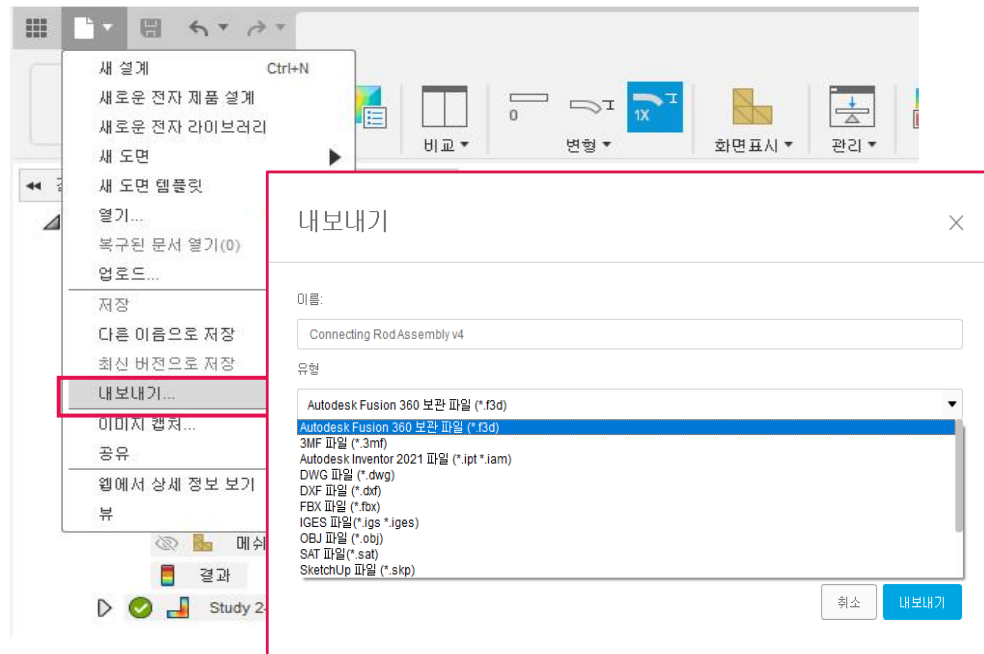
새 설계 Ctrl+N
새로운 전자 제품 설계
새로운 전자 라이브러리
새 도면
새 도면 템플릿
열기...
복구된 문서 열기(0)
업로드...
저장
다른 이름으로 저장
최신 버전으로 저장
내보내기...
이미지 캡처...
공유
웹에서 상세 정보 보기
뷰

비교 ▾
0
1X
변형 ▾
화면표시 ▾
관리 ▾

메쉬
결과
Study 2

내보내기

이름:
Connecting Rod Assembly v4
유형
Autodesk Fusion 360 보관 파일 (*.f3d)
Autodesk Fusion 360 보관 파일 (*.f3d)
3MF 파일 (*.3mf)
Autodesk Inventor 2021 파일 (*.ipt *.iam)
DWG 파일 (*.dwg)
DXF 파일 (*.dxf)
FBX 파일 (*.fbx)
IGES 파일(*.igs *.iges)
OBJ 파일 (*.obj)
SAT 파일(*.sat)
SketchUp 파일 (*.skp)

취소
내보내기